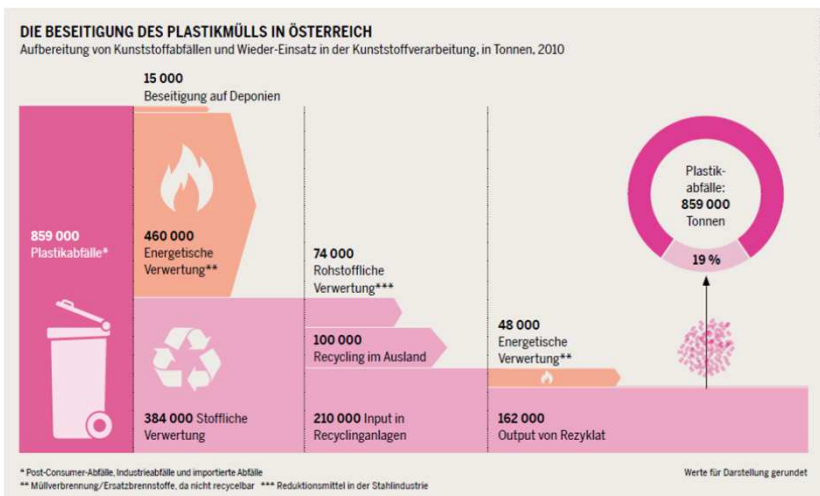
DIE BESEITIGUNG DES PLASTIKMÜLLS IN ÖSTERREICH
Aufbereitung von Kunststoffabfällen und Wieder-Einsatz in der Kunststoffverarbeitung, in Tonnen, 2010

15 000
Beseitigung auf Deponien

859 000
Plastikabfälle*

460 000
Energetische Verwertung**

74 000
Rohstoffliche Verwertung***

100 000
Recycling im Ausland

48 000
Energetische Verwertung**

Plastikabfälle:
859 000
Tonnen

19 %

384 000 Stoffliche Verwertung

210 000 Input in Recyclinganlagen

162 000
Output von Rezyklat

* Post-Consumer-Abfälle, Industrieabfälle und importierte Abfälle
** Müllverbrennung/Ersatzbrennstoffe, da nicht recycelbar *** Reduktionsmittel in der Stahlindustrie

Werte für Darstellung gerundet